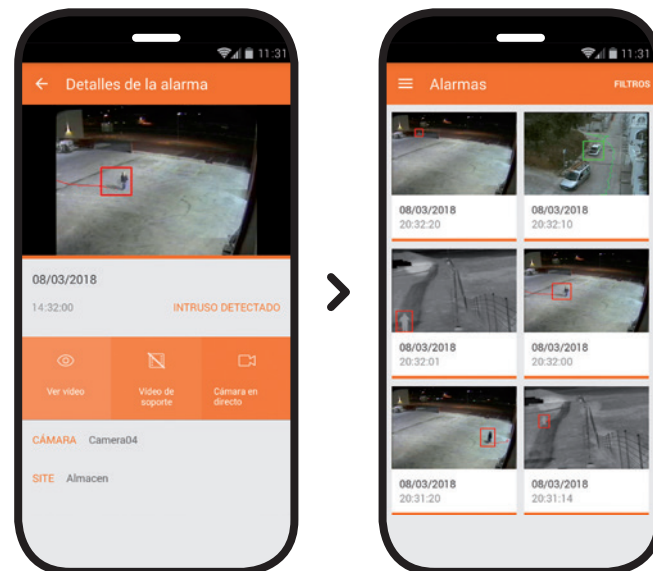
11:31

Detalles de la alarma

08/03/2018

14:32:00

INTRUSO DETECTADO

Ver video

Video de soporte

Cámara en directo

CÁMARA Camera04

SITE Almacen

11:31

Alarmas

FILTROS

08/03/2018
20:32:20

08/03/2018
20:32:10

08/03/2018
20:32:01

08/03/2018
20:32:00

08/03/2018
20:31:20

08/03/2018
20:31:14